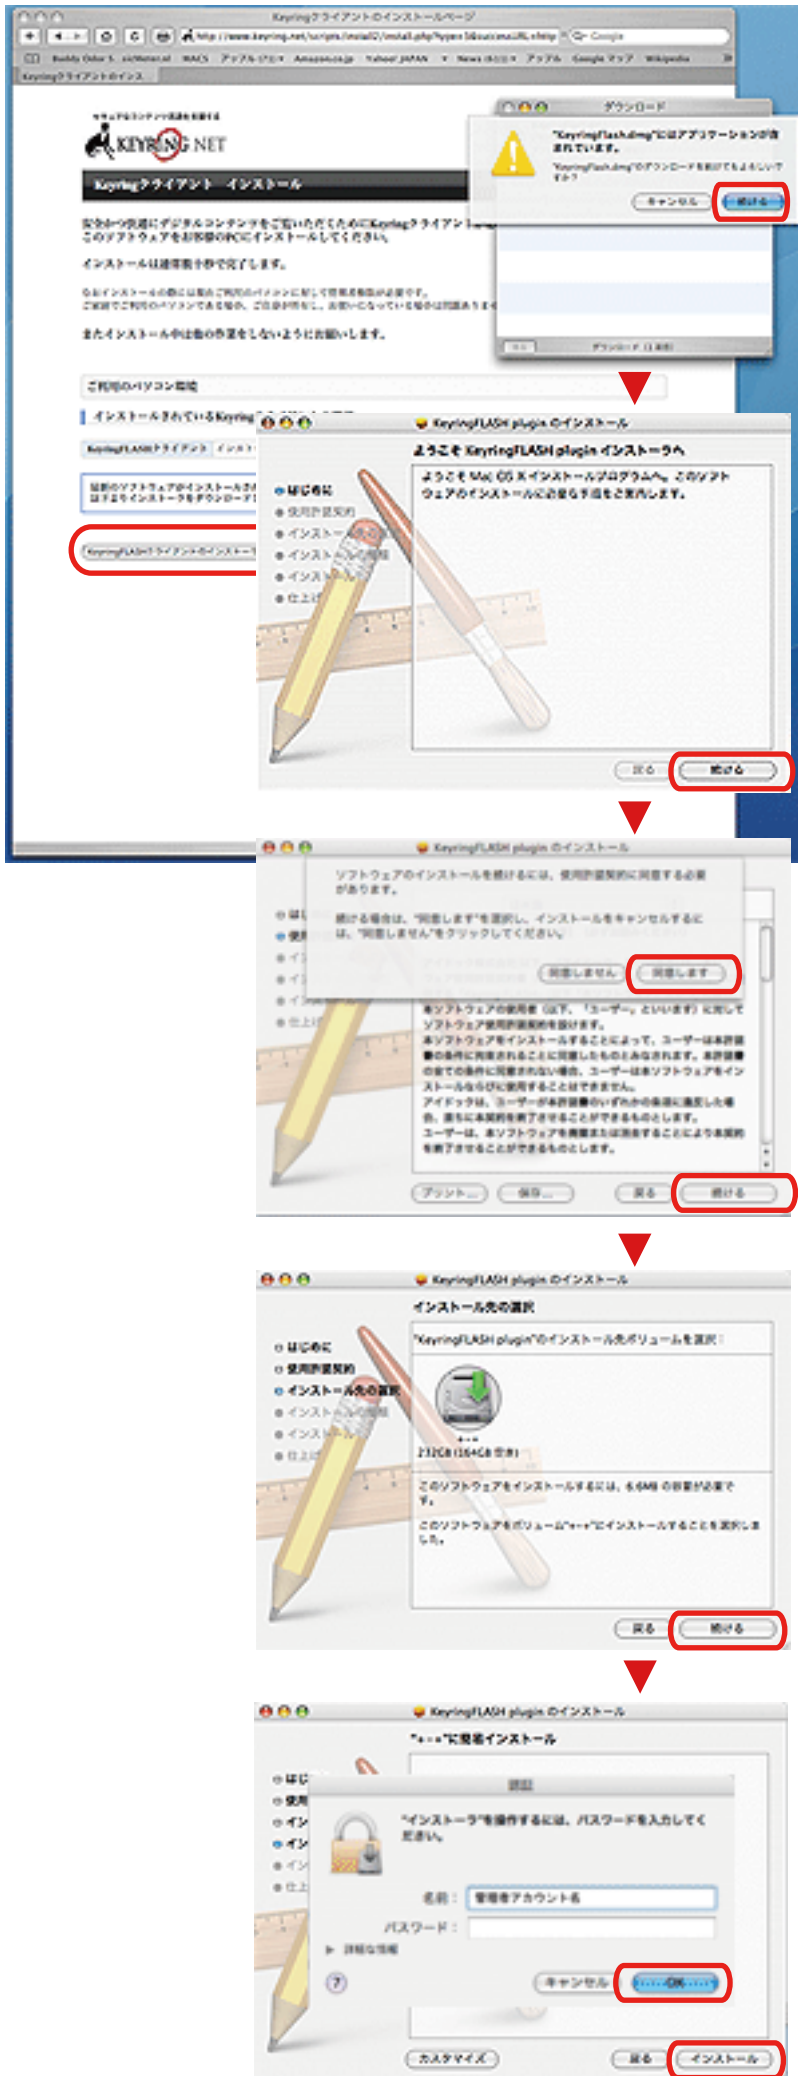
Keyringクライアントのインストールページ

KEYRING NET

Keyringクライアント インストール

インストールは通常数十秒で完了します。

またインストール中は他の作業をしないようにお願いします。

ご利用のパソコン環境

ダウンロード

"KeyringFlash.dmg"にはアプリケーションが含まれています。

キャンセル
続ける

KeyringFLASH plugin のインストール

ようこそ KeyringFLASH plugin インストーラへ

ようこそ Mac OS X インストールプログラムへ。このソフトウェアのインストールに必要な手順をご案内します。

はじめに
使用許諾契約
インストール先の選択
インストールの種類
インストール
仕上げ

戻る
続ける

KeyringFLASH plugin のインストール

ソフトウェアのインストールを続けるには、使用許諾契約に同意する必要があります。

続ける場合は、"同意します"を選択し、インストールをキャンセルするには、"同意しません"をクリックしてください。

同意しません
同意します

プリント...
保存...
戻る
続ける

KeyringFLASH plugin のインストール

インストール先の選択

"KeyringFLASH plugin"のインストール先ボリュームを選択:

はじめに
使用許諾契約
インストール先の選択
インストールの種類
インストール
仕上げ

戻る
続ける

KeyringFLASH plugin のインストール

認証

"インストーラ"を操作するには、パスワードを入力してください。

名前:
管理者アカウント名
パスワード:
詳細な情報

キャンセル
OK

カスタマイズ
戻る
インストール